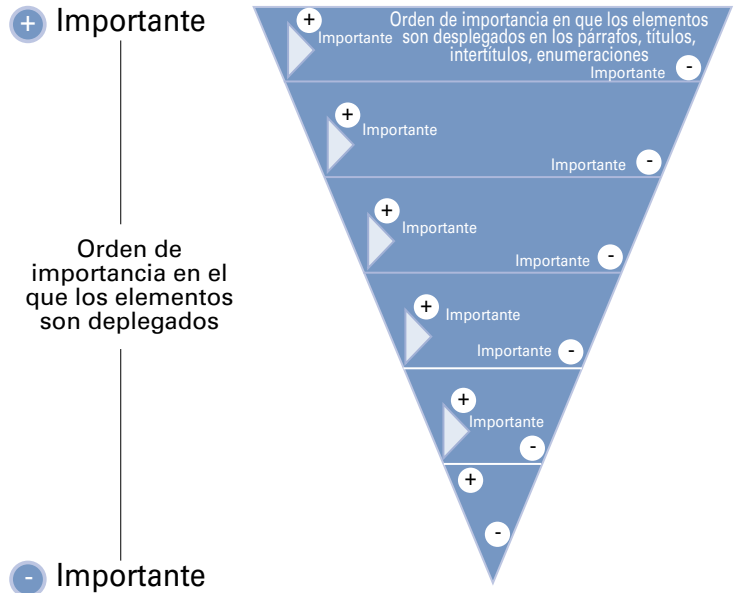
+ Importante

Orden de importancia en el que los elementos son deplegados

- Importante

+ Importante Orden de importancia en que los elementos son desplegados en los párrafos, títulos, intertítulos, enumeraciones
Importante -

+ Importante
Importante -

+ Importante
Importante -

+ Importante
Importante -

+ Importante
-

+
-